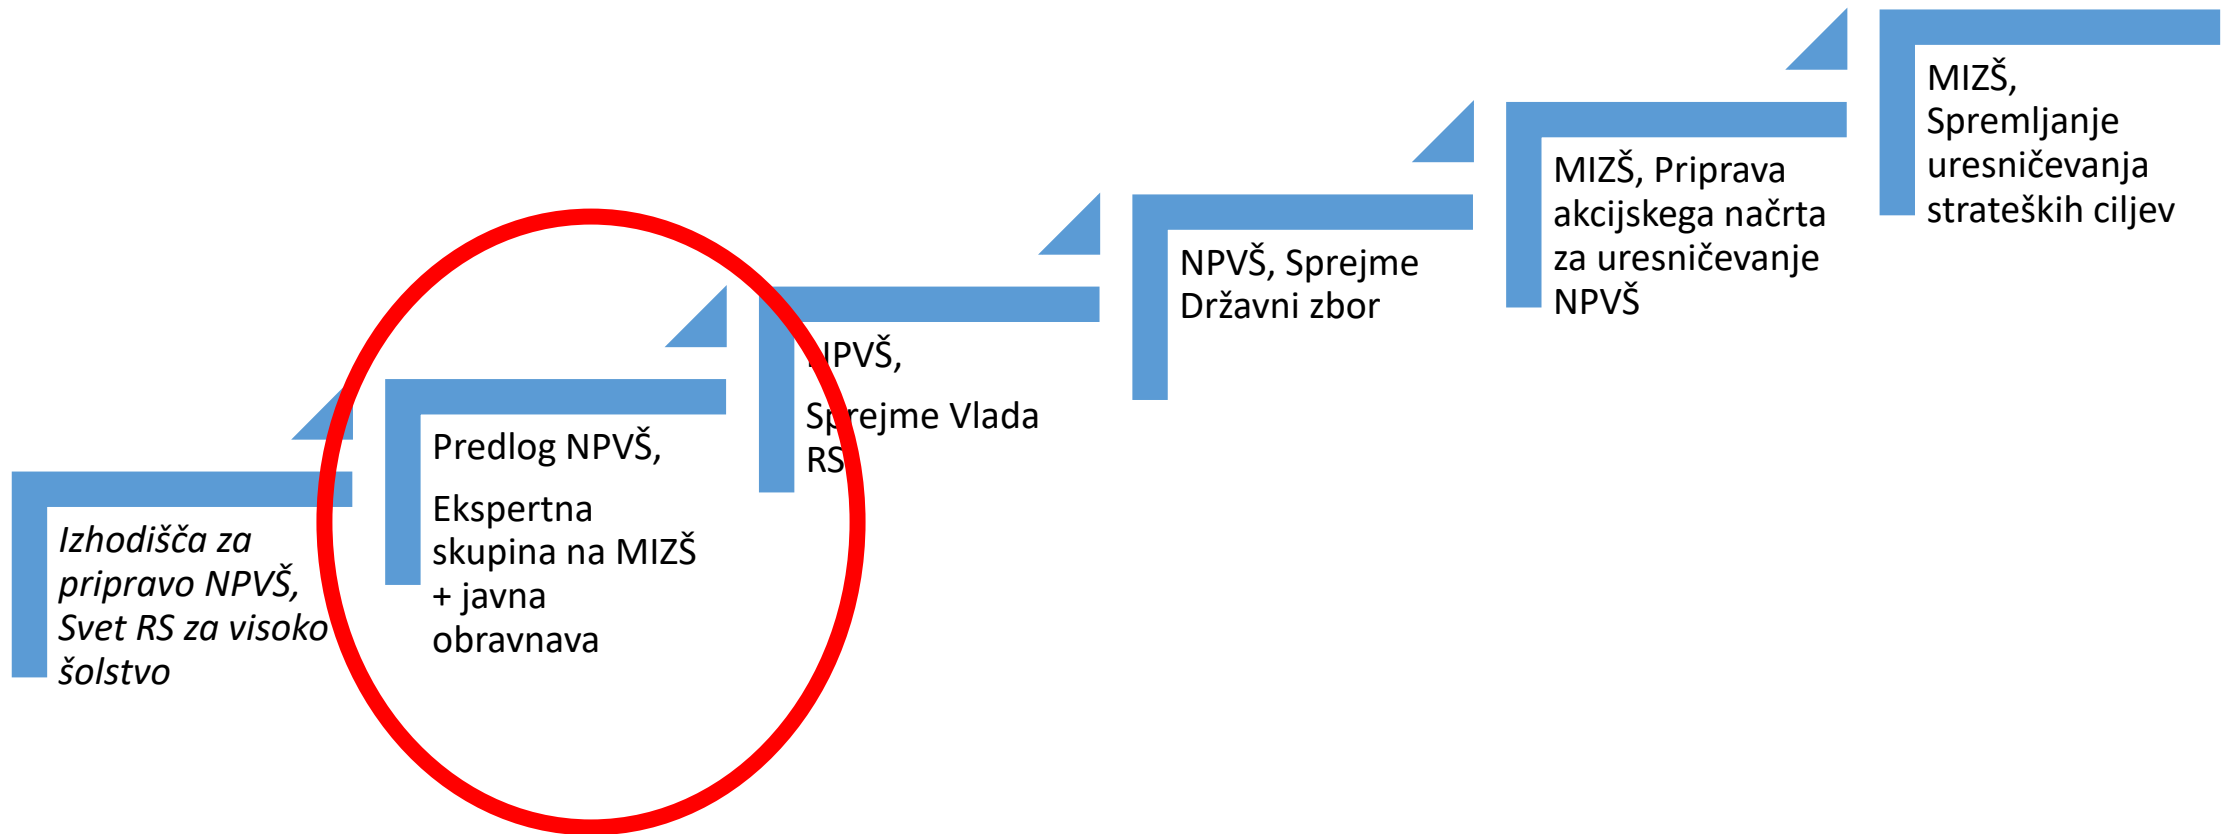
Izhodišča za pripravo NPVŠ, Svet RS za visoko šolstvo

Predlog NPVŠ,

Ekspertna skupina na MIZŠ + javna obravnava

NPVŠ,

Sprejme Vlada RS

NPVŠ, Sprejme Državni zbor

MIZŠ, Priprava akcijskega načrta za uresničevanje NPVŠ

MIZŠ, Spremljanje uresničevanja strateških ciljev